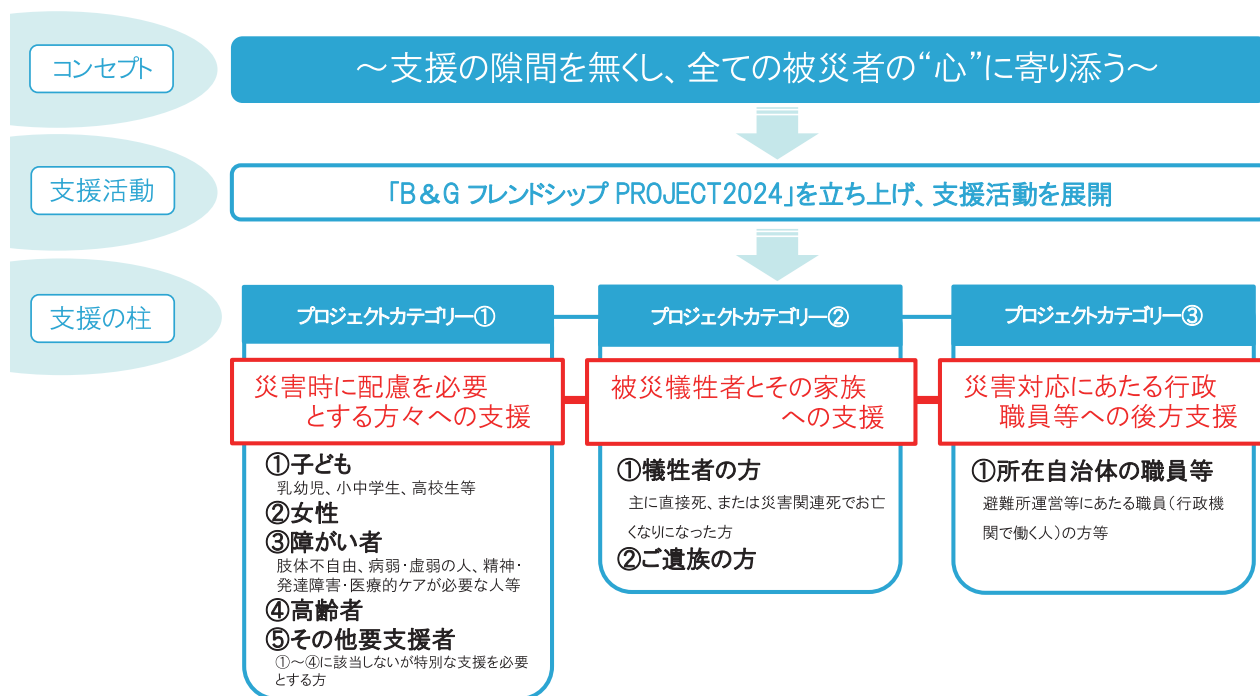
コンセプト

～支援の隙間を無くし、全ての被災者の“心”に寄り添う～

支援活動

「B＆G フレンドシップ PROJECT2024」を立ち上げ、支援活動を展開

支援の柱

プロジェクトカテゴリー①

災害時に配慮を必要とする方々への支援

①子ども
乳幼児、小中学生、高校生等
②女性
③障がい者
肢体不自由、病弱・虚弱の人、精神・発達障害・医療的ケアが必要な人等
④高齢者
⑤その他要支援者
①～④に該当しないが特別な支援を必要とする方

プロジェクトカテゴリー②

被災犠牲者とその家族への支援

①犠牲者の方
主に直接死、または災害関連死でお亡くなりになった方
②ご遺族の方

プロジェクトカテゴリー③

災害対応にあたる行政職員等への後方支援

①所在自治体の職員等
避難所運営等にあたる職員（行政機関で働く人）の方等